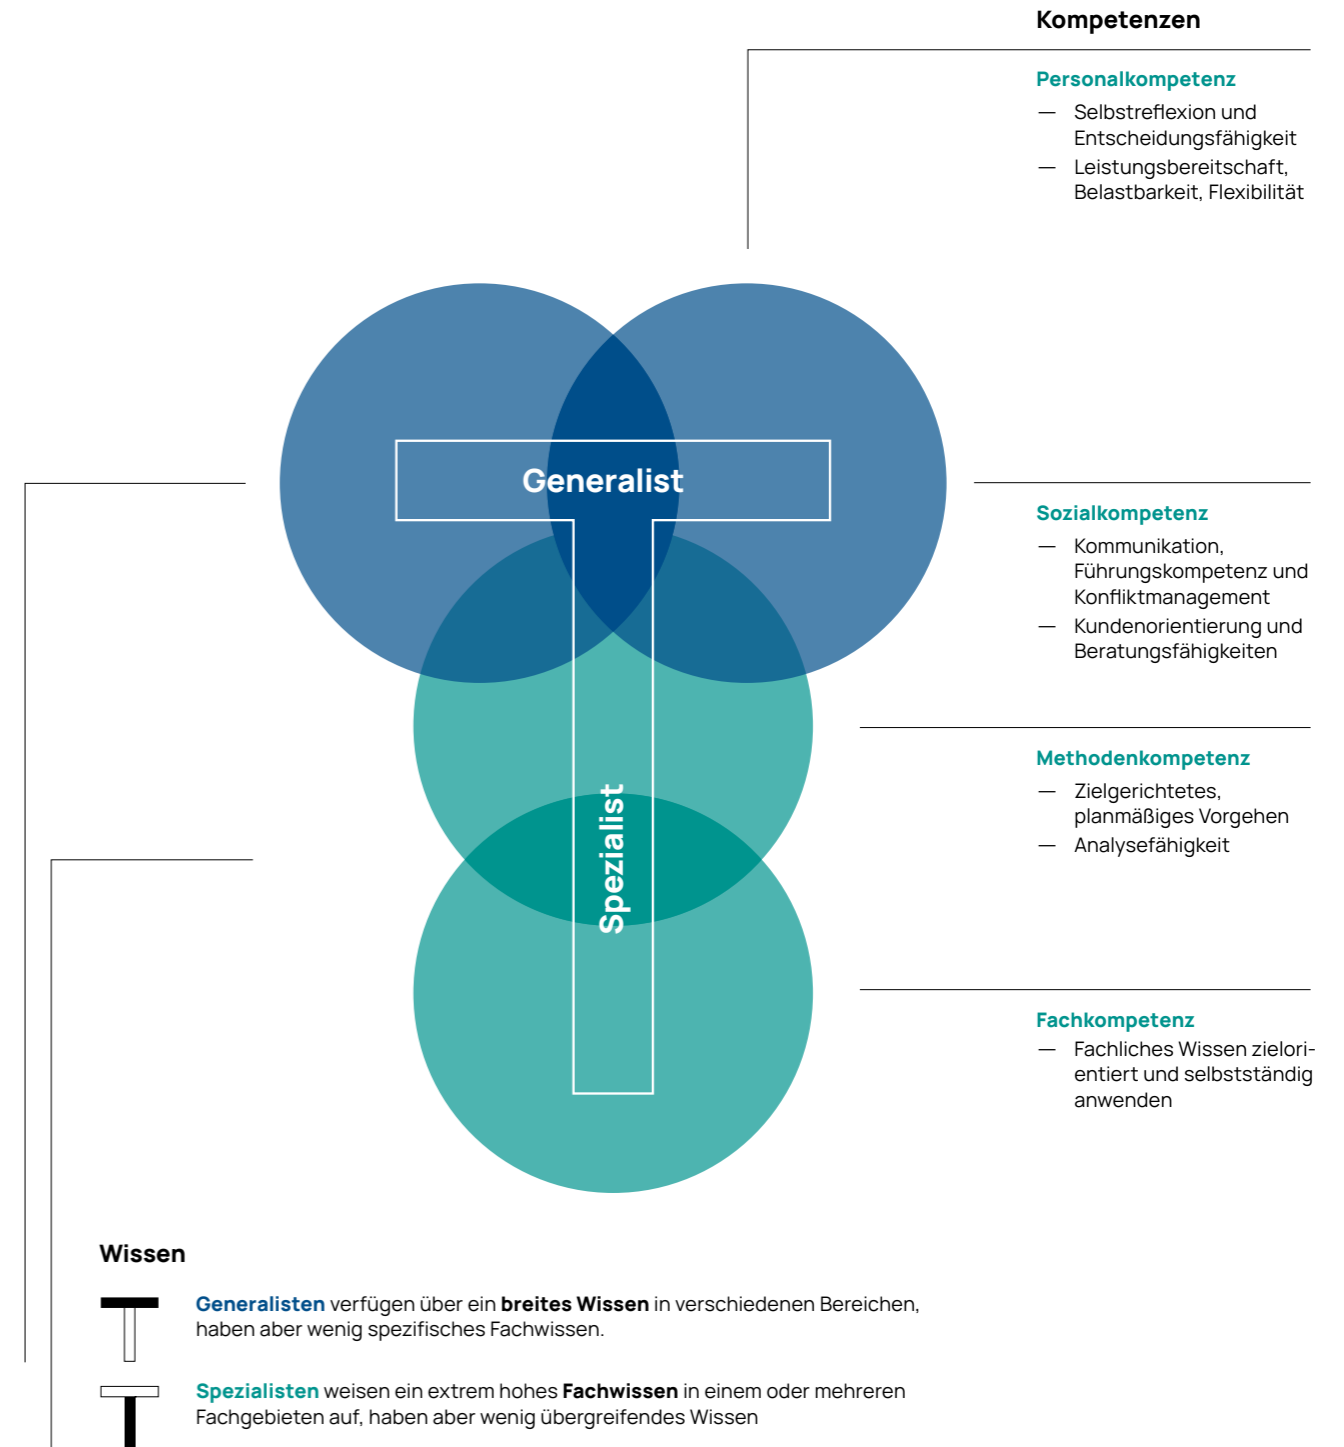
Kompetenzen

Personalkompetenz
— Selbstreflexion und Entscheidungsfähigkeit
— Leistungsbereitschaft, Belastbarkeit, Flexibilität

Generalist

Spezialist

Sozialkompetenz
— Kommunikation, Führungskompetenz und Konfliktmanagement
— Kundenorientierung und Beratungsfähigkeiten

Methodenkompetenz
— Zielgerichtetes, planmäßiges Vorgehen
— Analysefähigkeit

Fachkompetenz
— Fachliches Wissen zielorientiert und selbstständig anwenden

Wissen

Generalisten verfügen über ein breites Wissen in verschiedenen Bereichen, haben aber wenig spezifisches Fachwissen.

Spezialisten weisen ein extrem hohes Fachwissen in einem oder mehreren Fachgebieten auf, haben aber wenig übergreifendes Wissen